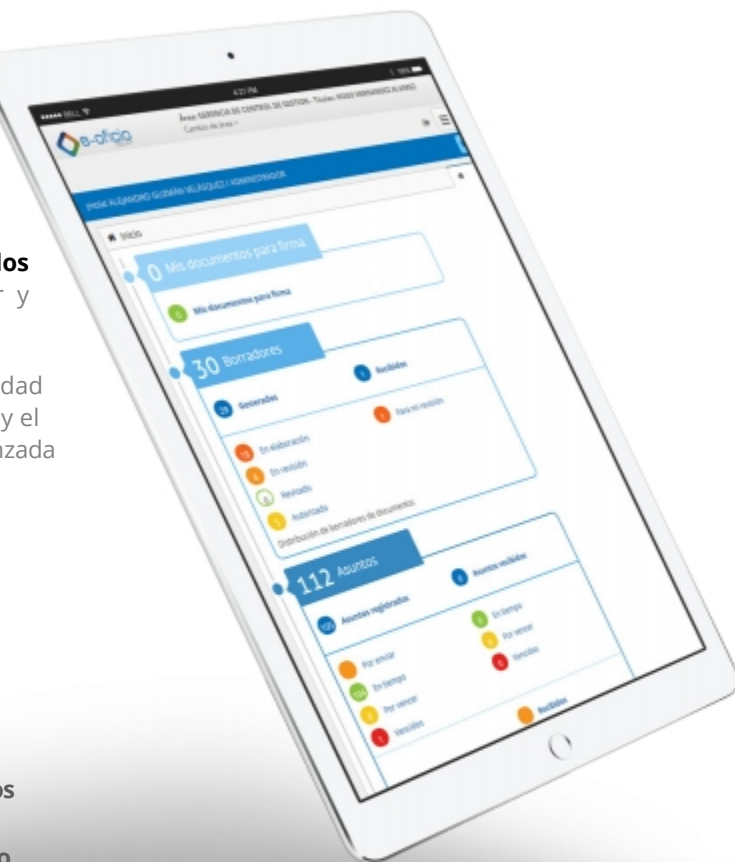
los
r y

dad
y el
zada

os

o

●●●●● BELL
4:21 PM
100%
Área: GERENCIA DE CONTROL DE GESTIÓN - Titular: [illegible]
Cambio de área
e-oficio
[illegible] / ADMINISTRADOR
Inicio
0 Mis documentos para firma
0 Mis documentos para firma
30 Borradores
Recibidos
Generados
Para mi revisión
En elaboración
En revisión
Revisado
Autorizado
Distribución de borradores de documentos
112 Asuntos
Asuntos recibidos
Asuntos registrados
En tiempo
Por vencer
Vencidos
Por enviar
En tiempo
Por vencer
Vencidos
Recibidos